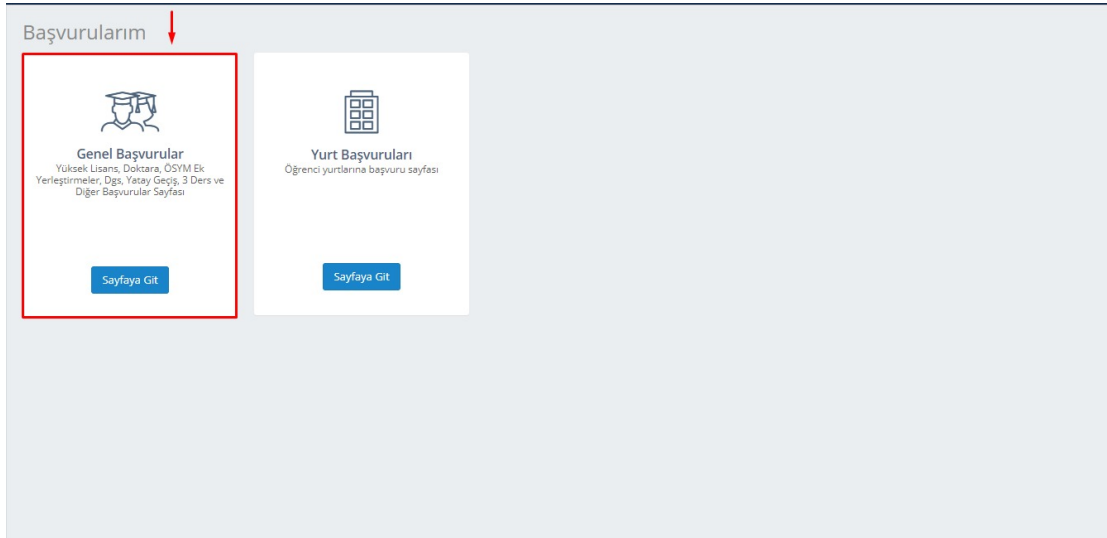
Başvurularım

Genel Başvurular
Yüksek Lisans, Doktara, ÖSYM Ek Yerleştirmeler, Dgs, Yatay Geçiş, 3 Ders ve Diğer Başvurular Sayfası

Sayfaya Git

Yurt Başvuruları
Öğrenci yurtlarına başvuru sayfası

Sayfaya Git